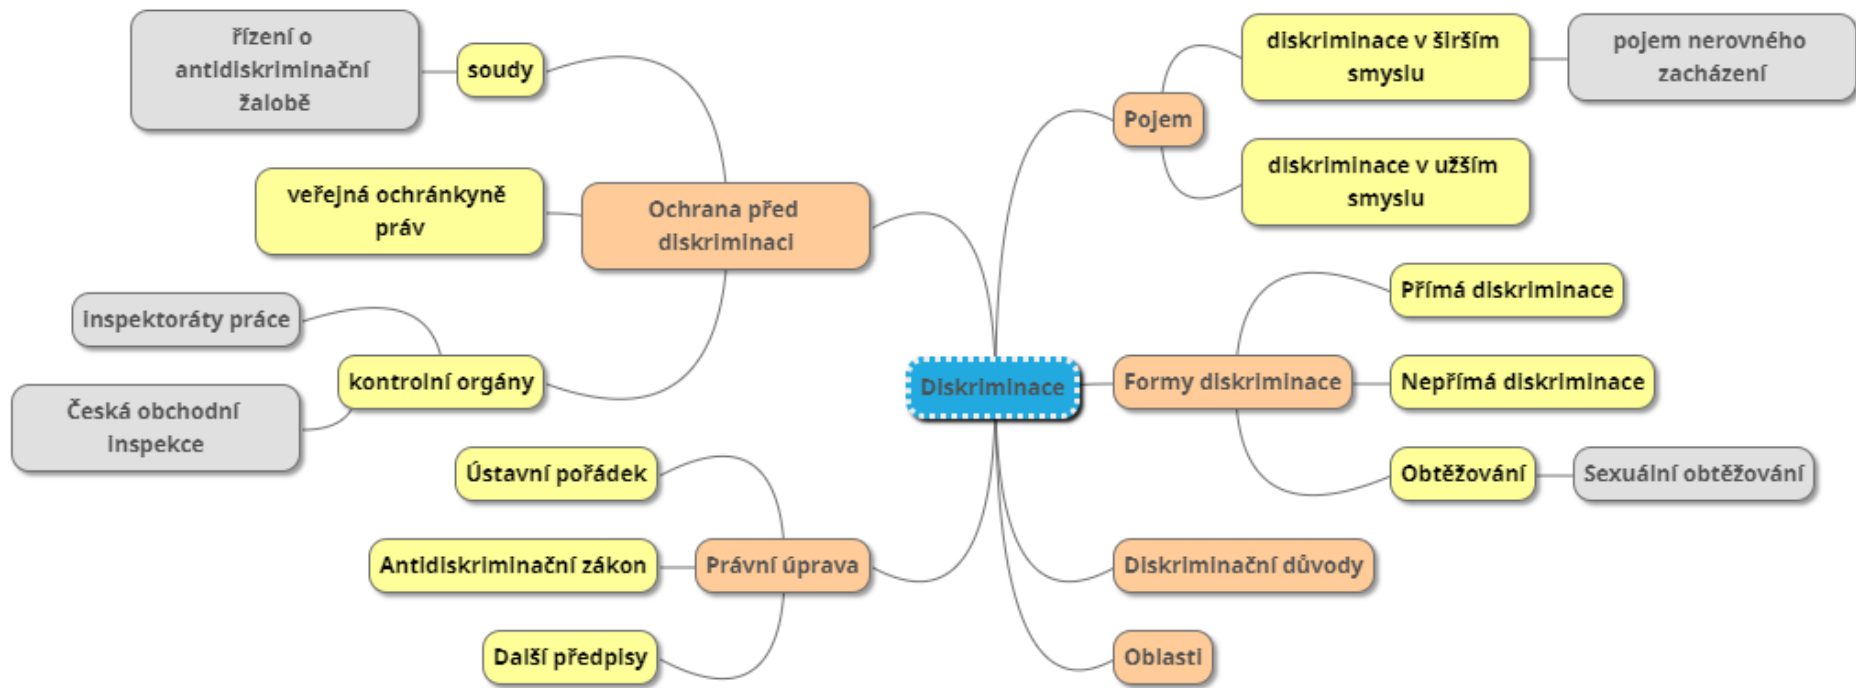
Diskriminace

Pojem

diskriminace v širším smyslu

pojem nerovného zacházení

diskriminace v užším smyslu

Formy diskriminace

Přímá diskriminace

Nepřímá diskriminace

Obtěžování

Sexuální obtěžování

Diskriminační důvody

Oblasti

Ochrana před diskriminací

soudy

řízení o antidiskriminační žalobě

veřejná ochránkyně práv

kontrolní orgány

Inspektoráty práce

Česká obchodní inspekce

Právní úprava

Ústavní pořádek

Antidiskriminační zákon

Další předpisy